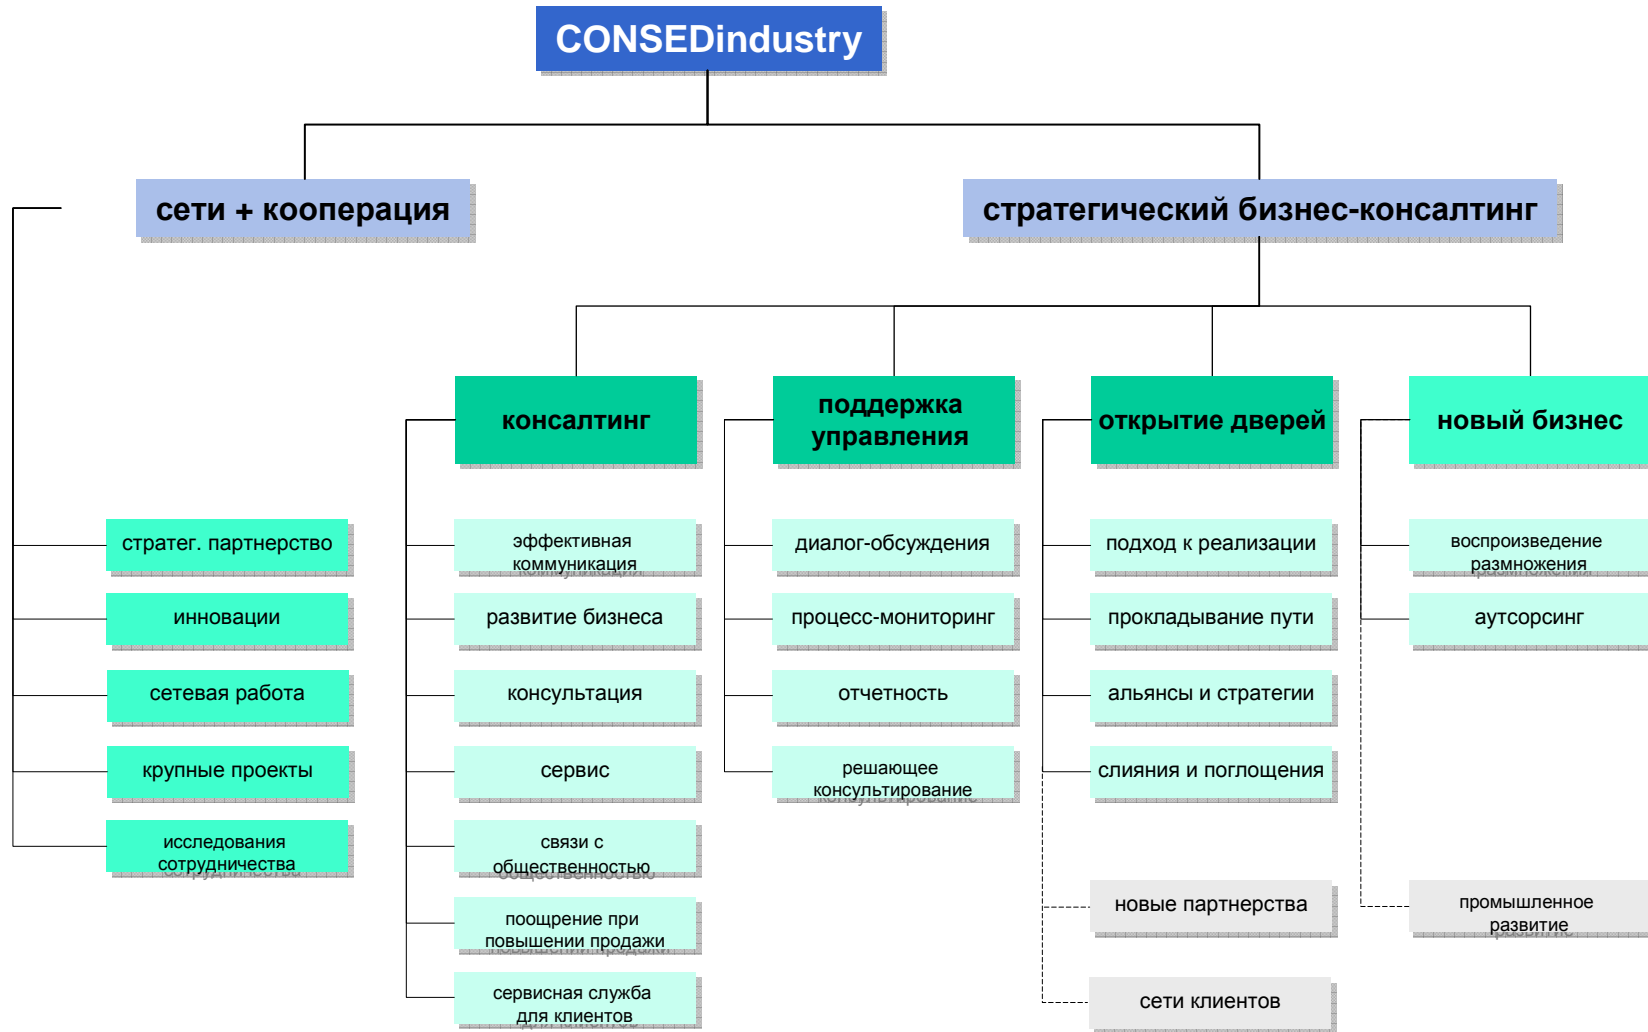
CONSEDindustry

сети + кооперация

стратегический бизнес-консалтинг

стратег. партнерство

инновации

сетевая работа

крупные проекты

исследования сотрудничества

консалтинг

эффективная коммуникация

развитие бизнеса

консультация

сервис

связи с общественностью

поощрение при повышении продажи

сервисная служба для клиентов

поддержка управления

диалог-обсуждения

процесс-мониторинг

отчетность

решающее консультирование

открытие дверей

подход к реализации

прокладывание пути

альянсы и стратегии

слияния и поглощения

новые партнерства

сети клиентов

новый бизнес

воспроизведение размножения

аутсорсинг

промышленное развитие